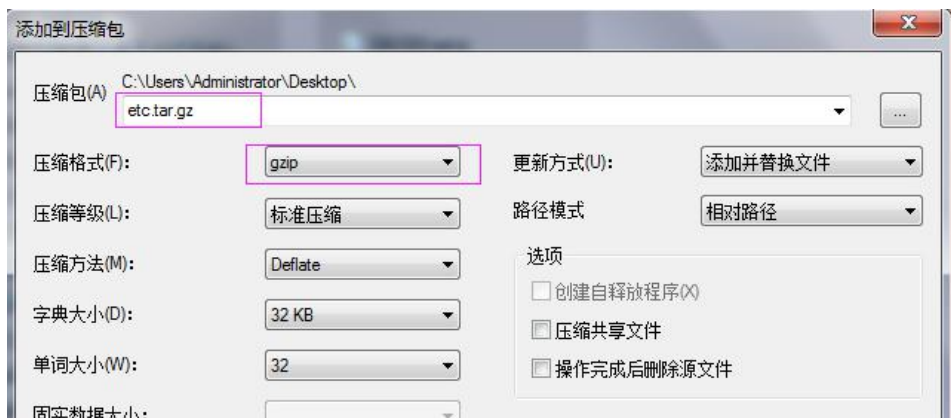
添加到压缩包

压缩包(A) C:\Users\Administrator\Desktop\
etc.tar.gz
...

压缩格式(F): gzip
更新方式(U): 添加并替换文件

压缩等级(L): 标准压缩
路径模式 相对路径

压缩方法(M): Deflate
选项
创建自释放程序(X)

字典大小(D): 32 KB
压缩共享文件

单词大小(W): 32
操作完成后删除源文件

固实数据大小: